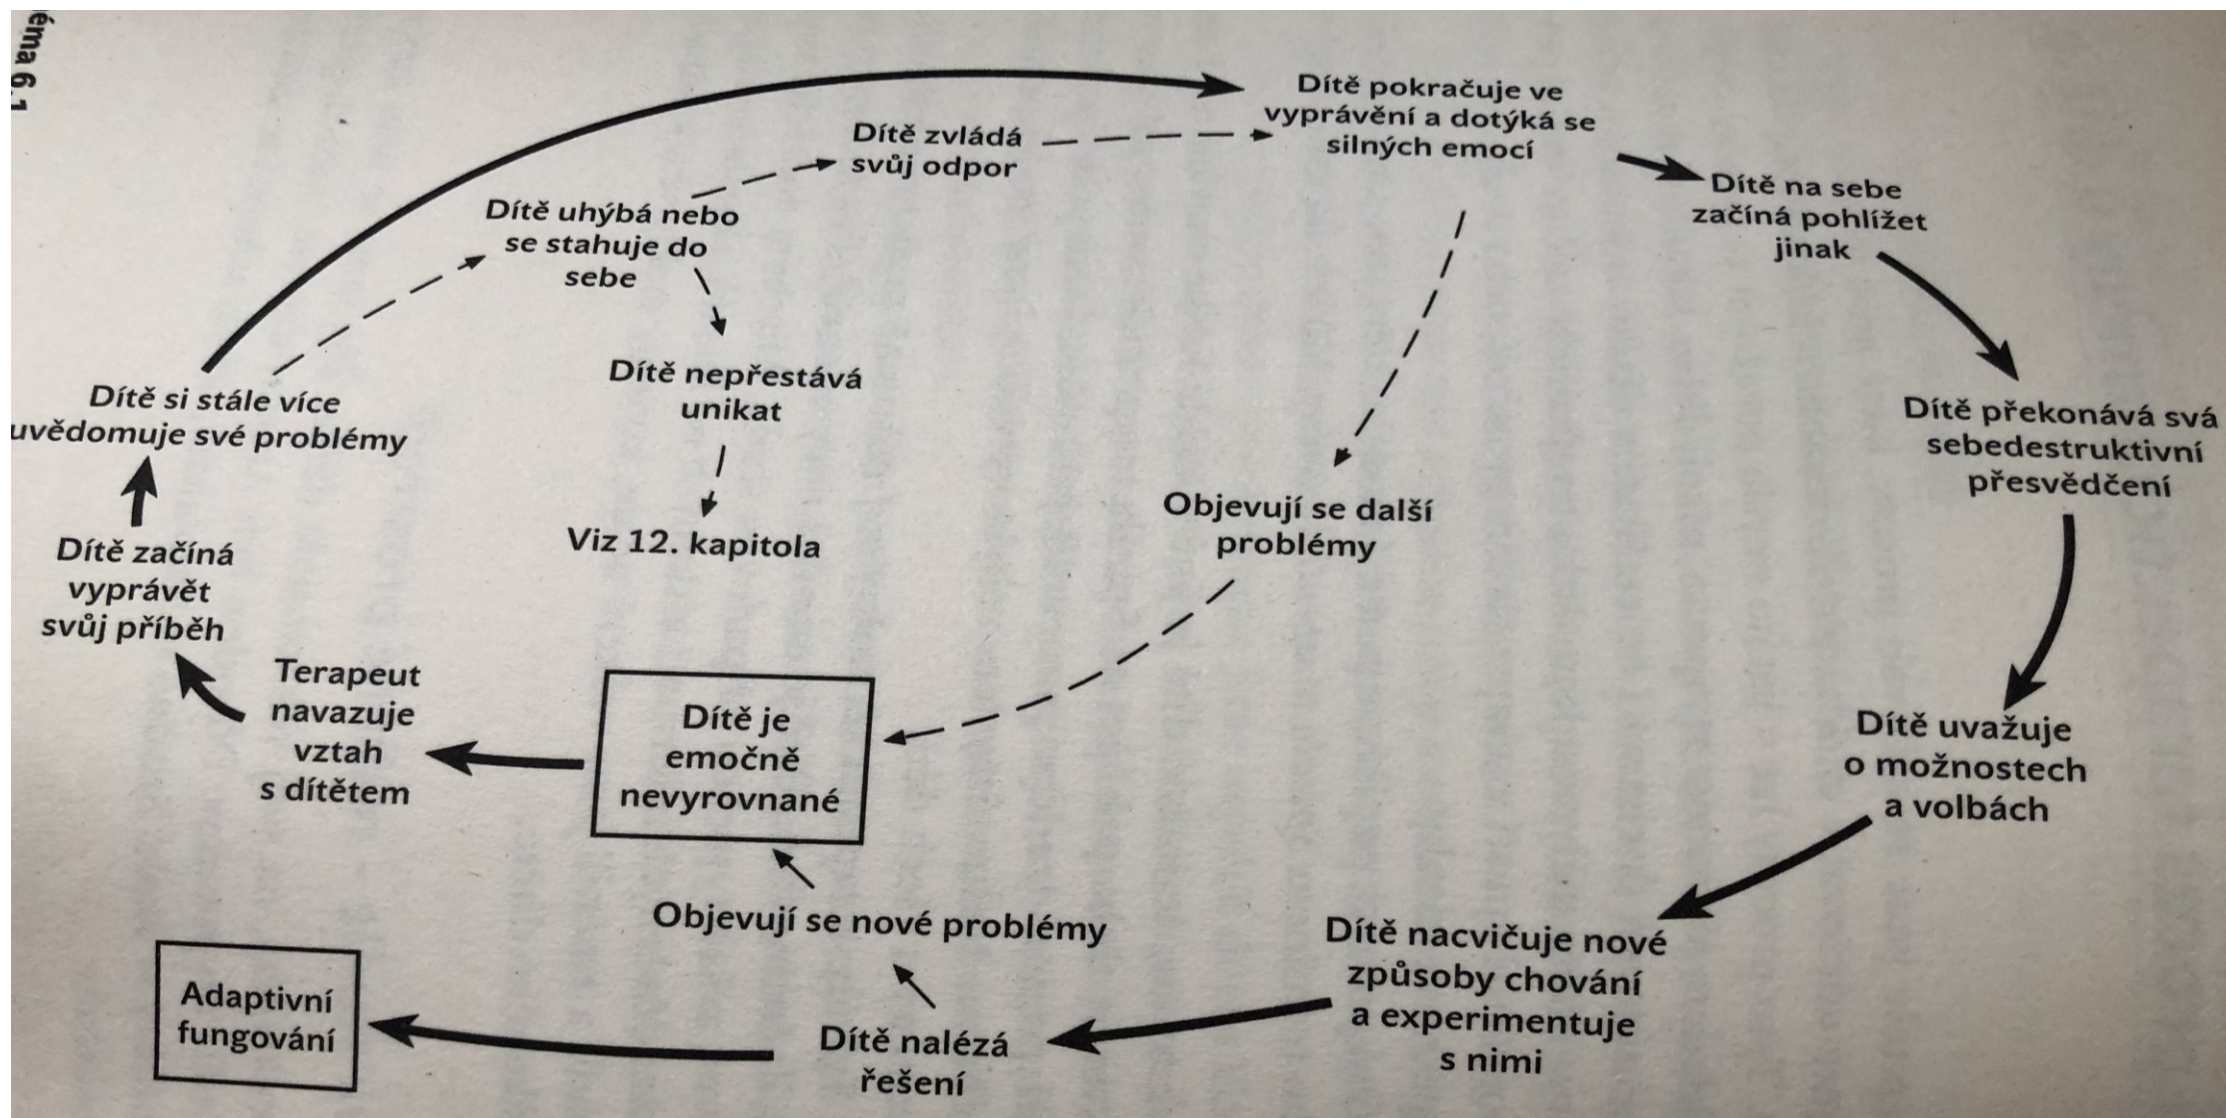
éma 6.1

Dítě pokračuje ve vyprávění a dotýká se silných emocí

Dítě zvládá svůj odpor

Dítě uhýbá nebo se stahuje do sebe

Dítě nepřestává unikat

Viz 12. kapitola

Dítě si stále více uvědomuje své problémy

Dítě začíná vyprávět svůj příběh

Terapeut navazuje vztah s dítětem

Dítě je emočně nevyrovnané

Objevují se další problémy

Dítě na sebe začíná pohlížet jinak

Dítě překonává svá sebedestruktivní přesvědčení

Dítě uvažuje o možnostech a volbách

Dítě nacvičuje nové způsoby chování a experimentuje s nimi

Objevují se nové problémy

Dítě nalézá řešení

Adaptivní fungování